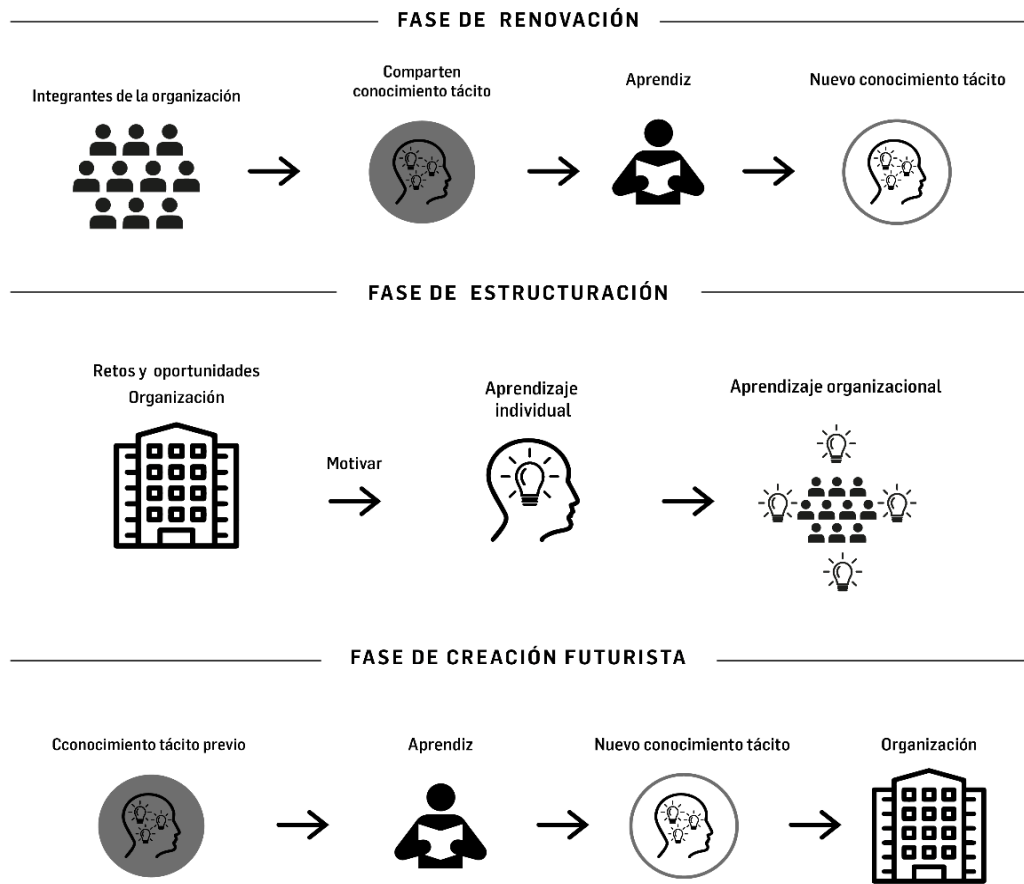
FASE DE RENOVACIÓN

Integrantes de la organización

Comparten conocimiento tácito

Aprendiz

Nuevo conocimiento tácito

FASE DE ESTRUCTURACIÓN

Retos y oportunidades Organización

Motivar

Aprendizaje individual

Aprendizaje organizacional

FASE DE CREACIÓN FUTURISTA

Cconocimiento tácito previo

Aprendiz

Nuevo conocimiento tácito

Organización